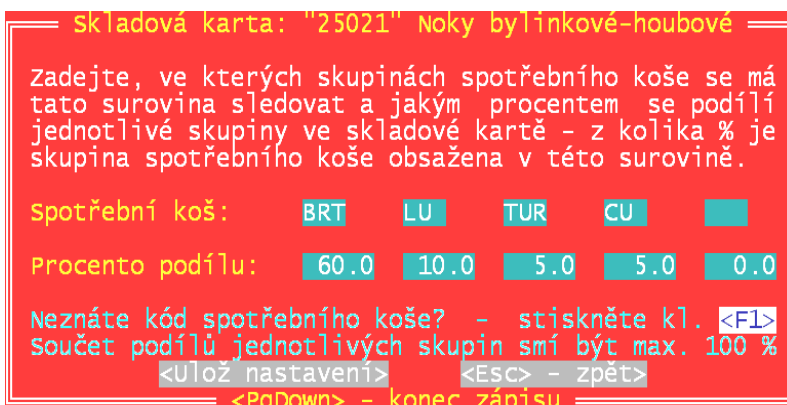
Skladová karta: "25021" Noky bylinkové-houbové

Zadejte, ve kterých skupinách spotřebního koše se má tato surovina sledovat a jakým procentem se podílí jednotlivé skupiny ve skladové kartě - z kolika % je skupina spotřebního koše obsažena v této surovině.

Spotřební koš: BRT LU TUR CU

Procento podílu: 60.0 10.0 5.0 5.0 0.0

Neznáte kód spotřebního koše? - stiskněte kl. <F1>
Součet podílů jednotlivých skupin smí být max. 100 %
<Ulož nastavení> <Esc> - zpět>
<PgDown> - konec zápisu